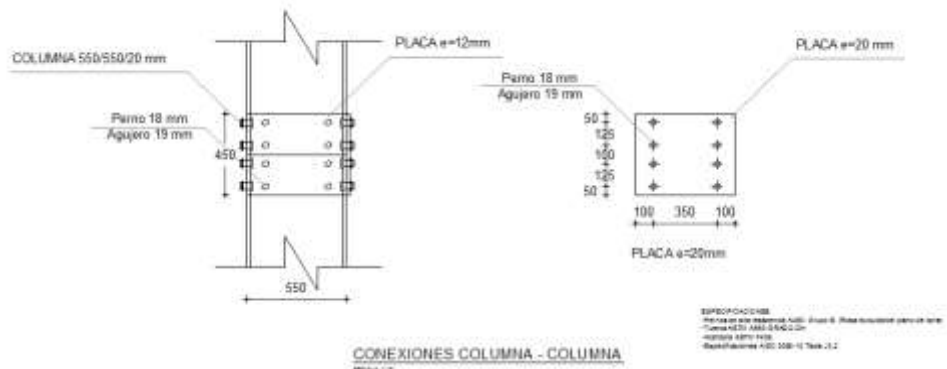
COLUMNA 550/550/20 mm

PLACA e=12mm

Perno 18 mm
Agujero 19 mm

450

550

PLACA e=20 mm

Perno 18 mm
Agujero 19 mm

50
125
100
125
50

100 350 100

PLACA e=20mm

ESPECIFICACIONES
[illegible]
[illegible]
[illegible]
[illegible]

CONEXIONES COLUMNA - COLUMNA
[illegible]